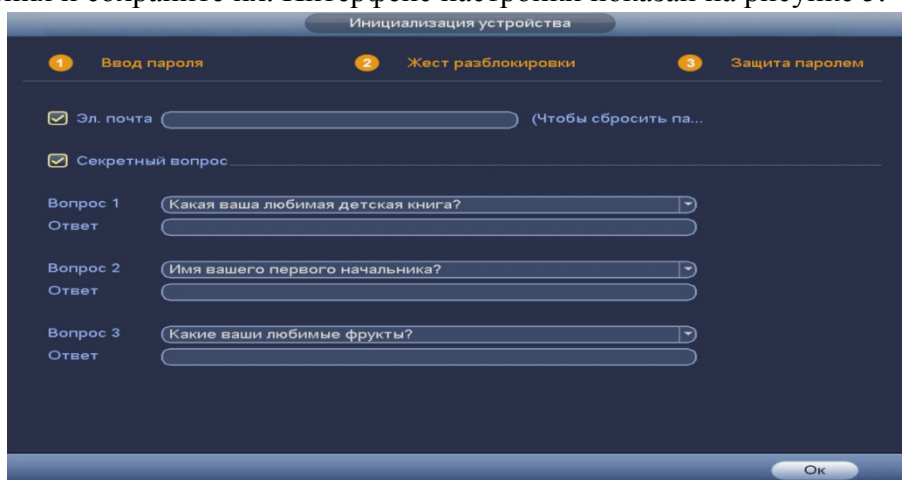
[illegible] и сохраните их. Интерфейс настройки показан на рисунке 5.

Инициализация устройства

1 Ввод пароля
2 Жест разблокировки
3 Защита паролем

Эл. почта (Чтобы сбросить па...

Секретный вопрос

Вопрос 1 Какая ваша любимая детская книга?
Ответ

Вопрос 2 Имя вашего первого начальника?
Ответ

Вопрос 3 Какие ваши любимые фрукты?
Ответ

Ок